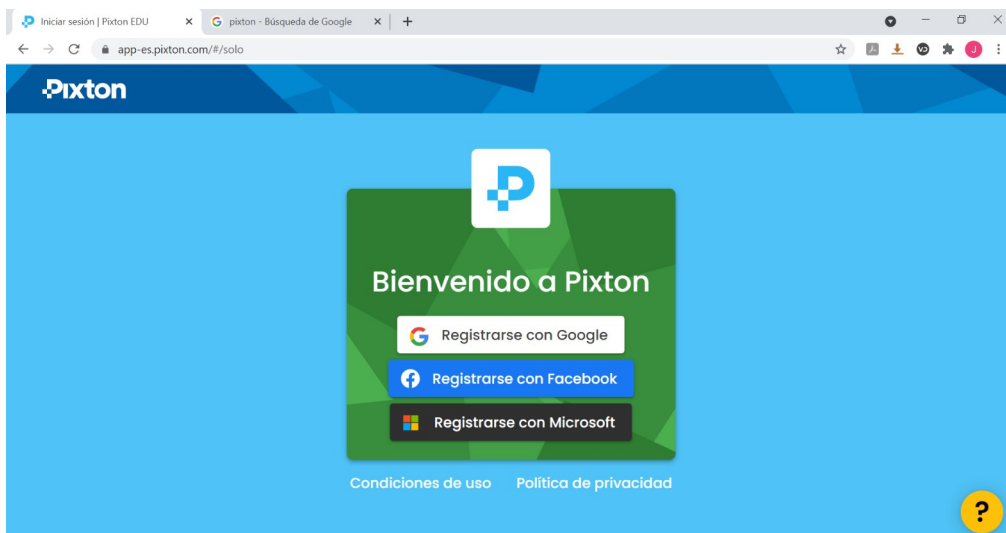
Iniciar sesión | Pixton EDU ×
pixton - Búsqueda de Google ×
+
app-es.pixton.com/#/solo
J
Pixton
Bienvenido a Pixton
Registrarse con Google
Registrarse con Facebook
Registrarse con Microsoft
Condiciones de uso
Política de privacidad
?